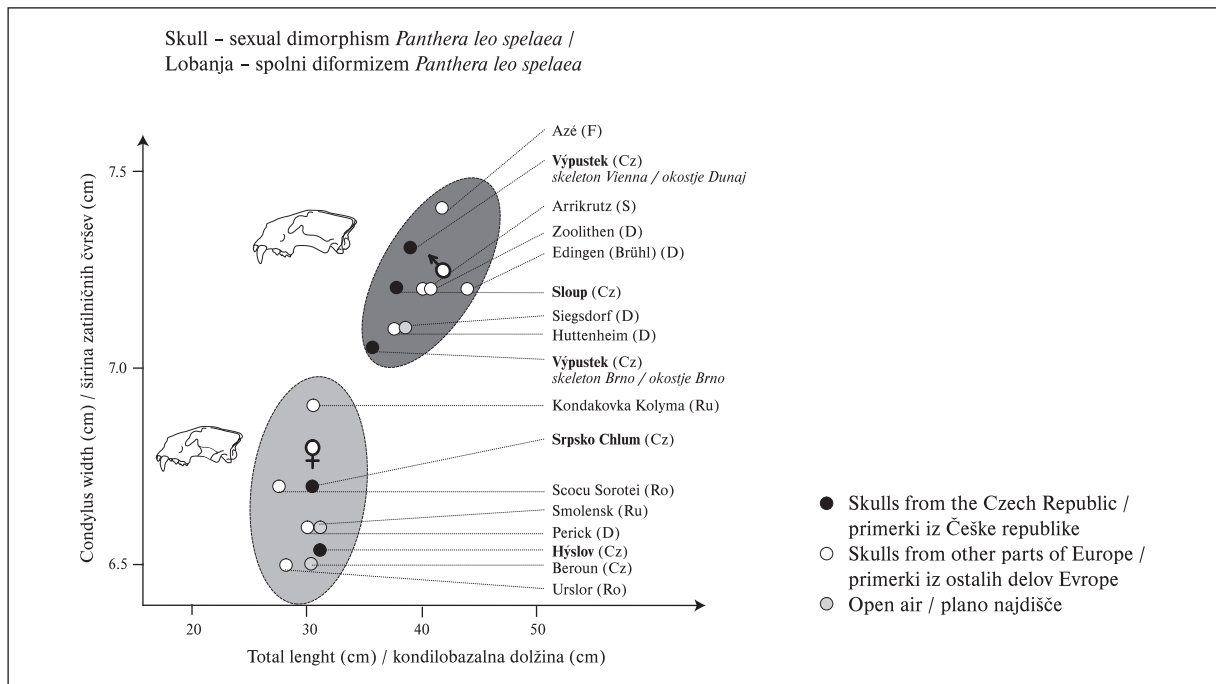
Skull – sexual dimorphism *Panthera leo spelaea* /
Lobanja – spolni diformizem *Panthera leo spelaea*

Condylus width (cm) / širina zatilničnih čvršev (cm)

7.5
7.0
6.5

20
30
40
50

Total lenght (cm) / kondilobazalna dolžina (cm)

♂
♀

Azé (F)
**Výpustek** (Cz)
*skeleton Vienna / okostje Dunaj*
Arrikrutz (S)
Zoolithen (D)
Edingen (Brühl) (D)
**Sloup** (Cz)
Siegsdorf (D)
Huttenheim (D)
**Výpustek** (Cz)
*skeleton Brno / okostje Brno*
Kondakovka Kolyma (Ru)
**Srpsko Chlum** (Cz)
Scocu Sorotei (Ro)
Smolensk (Ru)
Perick (D)
**Hýslov** (Cz)
Beroun (Cz)
Urslor (Ro)

Skulls from the Czech Republic / primerki iz Češke republike
Skulls from other parts of Europe / primerki iz ostalih delov Evrope
Open air / plano najdišče